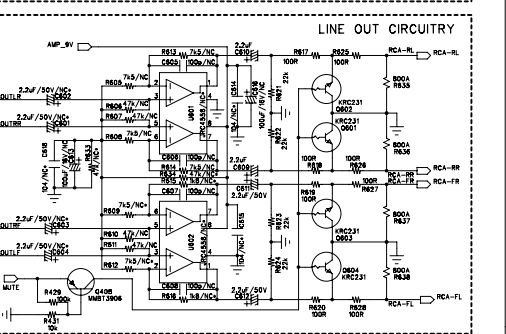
LINE OUT CIRCUITRY

AMP_9V
R613 7k5/NC
C605 100p/NC
2.2uF C610
R617 100R
R625 100R
RCA-RL
R603 7k5/NC
R605 47k/NC
2.2uF/50V/NC C602
OUTLR
2.2uF/50V/NC C601
OUTRR
R607 47k/NC
U601
RC4558/NC
R606 7k5/NC
C514
100uF/16V/NC
R621 22k
KRC231 Q602
KRC231 Q601
800A R635
800A R636
C606 100p/NC
R614 7k5/NC
R634 47k/NC
R633 47k/NC
R632 1k8/NC
C518 104/NC
100uF/16V/NC
R619
2.2uF C609
C611
R623 22k
10R
100R
R626 100R
R627
RCA-RR
RCA-FR
C607 100p/NC
2.2uF/50V
R609 7k5/NC
2.2uF/50V/NC C603
OUTRF
R610 47k/NC
R611 47k/NC
U602
RC4558/NC
C515
104/NC
R612 7k5/NC
2.2uF/50V/NC C604
OUTLF
R618 10R
R624 22k
R622 22k
KRC231 Q603
Q604 KRC231
800A R637
800A R638
MUTE
Q408 MMBT3906
R429 100k
R431 10k
C608 100p/NC
R616 1k8/NC
2.2uF/50V C612
R620 100R
R628 100R
RCA-FL